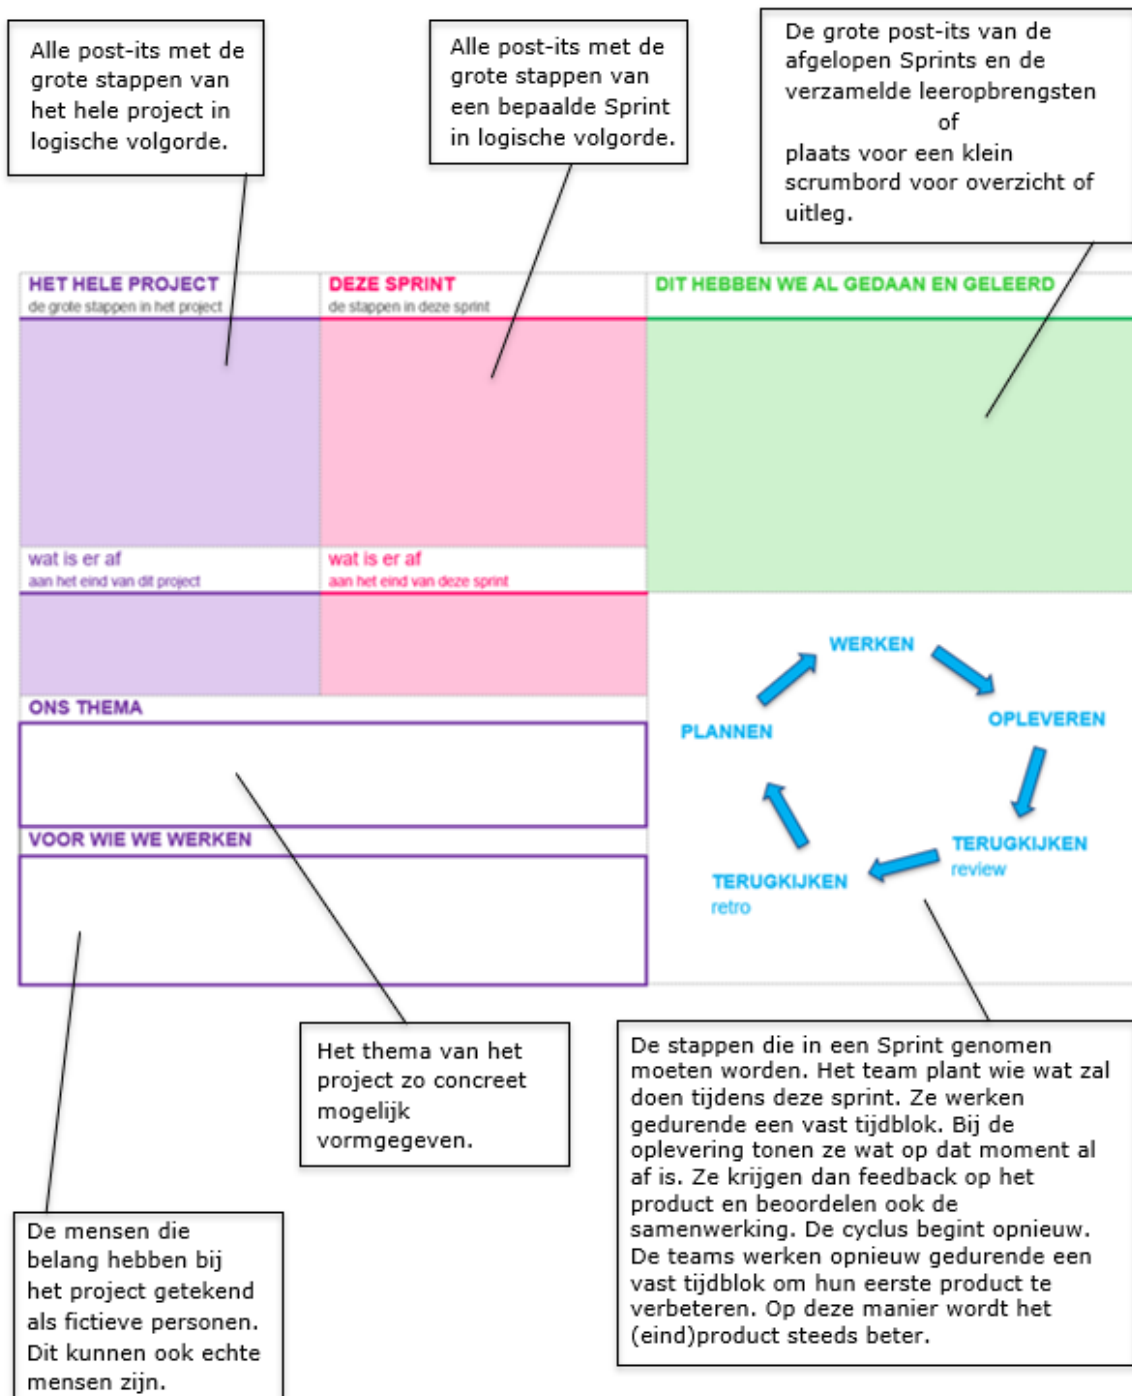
Alle post-its met de grote stappen van het hele project in logische volgorde.

Alle post-its met de grote stappen van een bepaalde Sprint in logische volgorde.

De grote post-its van de afgelopen Sprints en de verzamelde leeropbrengsten
of
plaats voor een klein scrumbord voor overzicht of uitleg.

HET HELE PROJECT
de grote stappen in het project

DEZE SPRINT
de stappen in deze sprint

DIT HEBBEN WE AL GEDAAN EN GELEERD

wat is er af
aan het eind van dit project

wat is er af
aan het eind van deze sprint

ONS THEMA

VOOR WIE WE WERKEN

WERKEN

OPLEVEREN

TERUGKIJKEN
review

TERUGKIJKEN
retro

PLANNEN

Het thema van het project zo concreet mogelijk vormgegeven.

De stappen die in een Sprint genomen moeten worden. Het team plant wie wat zal doen tijdens deze sprint. Ze werken gedurende een vast tijdblok. Bij de oplevering tonen ze wat op dat moment al af is. Ze krijgen dan feedback op het product en beoordelen ook de samenwerking. De cyclus begint opnieuw. De teams werken opnieuw gedurende een vast tijdblok om hun eerste product te verbeteren. Op deze manier wordt het (eind)product steeds beter.

De mensen die belang hebben bij het project getekend als fictieve personen. Dit kunnen ook echte mensen zijn.